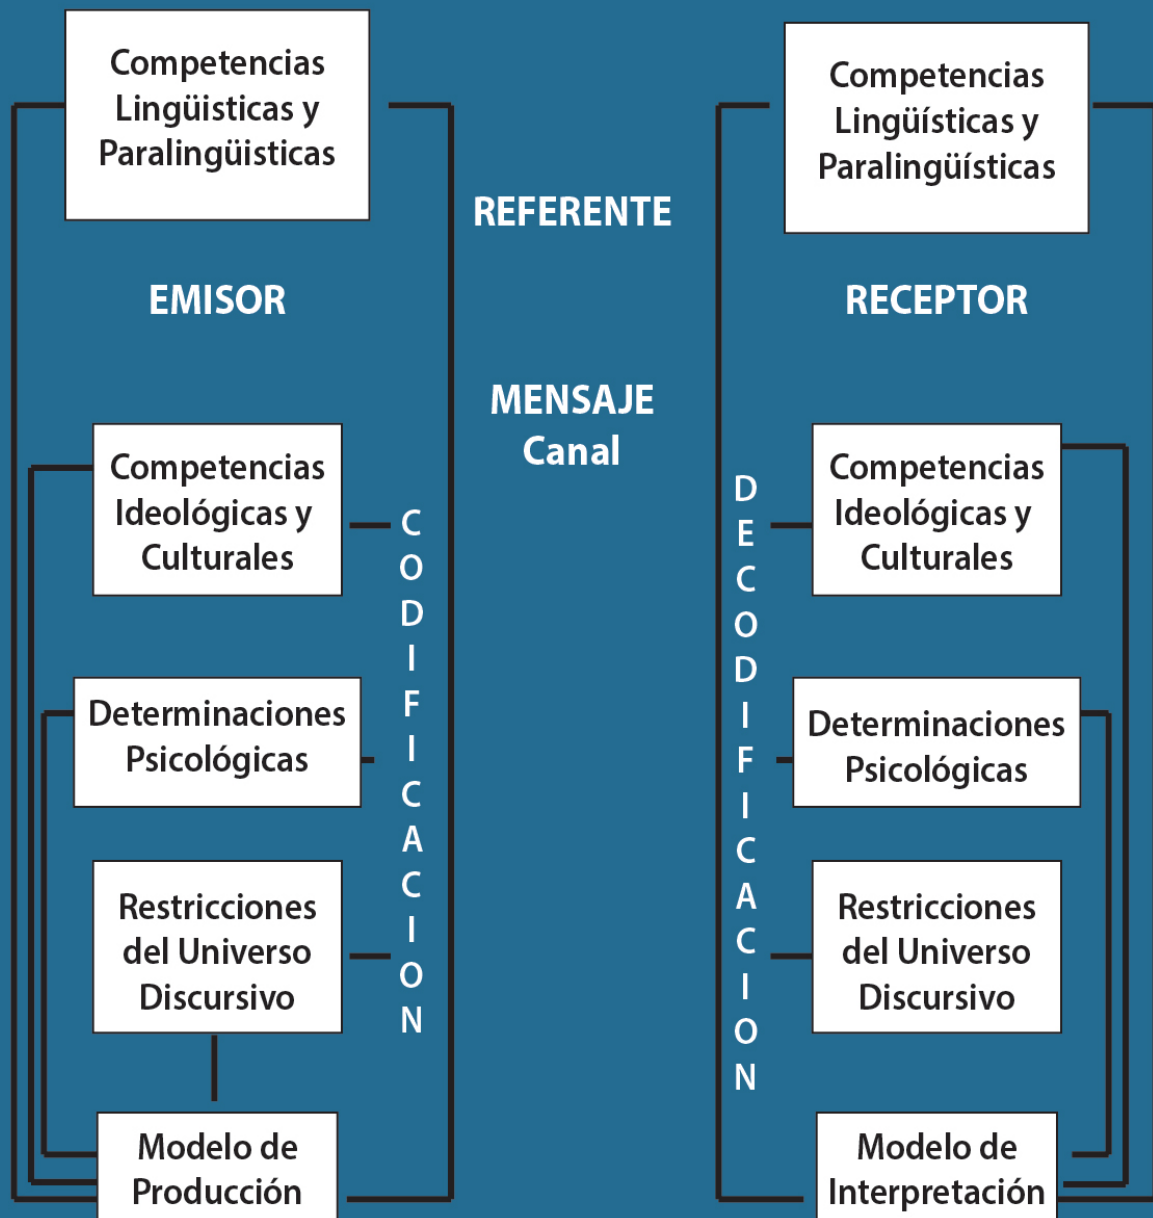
Competencias Lingüisticas y Paralingüisticas

REFERENTE

Competencias Lingüísticas y Paralingüísticas

EMISOR

RECEPTOR

MENSAJE
Canal

Competencias Ideológicas y Culturales

CODIFICACION

DECODIFICACION

Competencias Ideológicas y Culturales

Determinaciones Psicológicas

Determinaciones Psicológicas

Restricciones del Universo Discursivo

Restricciones del Universo Discursivo

Modelo de Producción

Modelo de Interpretación